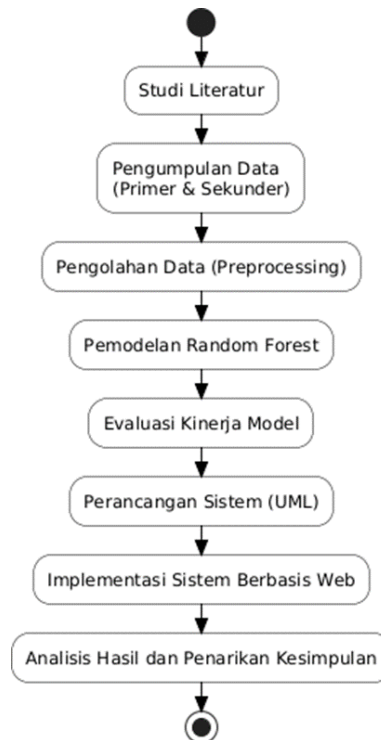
Studi Literatur

Pengumpulan Data
(Primer & Sekunder)

Pengolahan Data (Preprocessing)

Pemodelan Random Forest

Evaluasi Kinerja Model

Perancangan Sistem (UML)

Implementasi Sistem Berbasis Web

Analisis Hasil dan Penarikan Kesimpulan